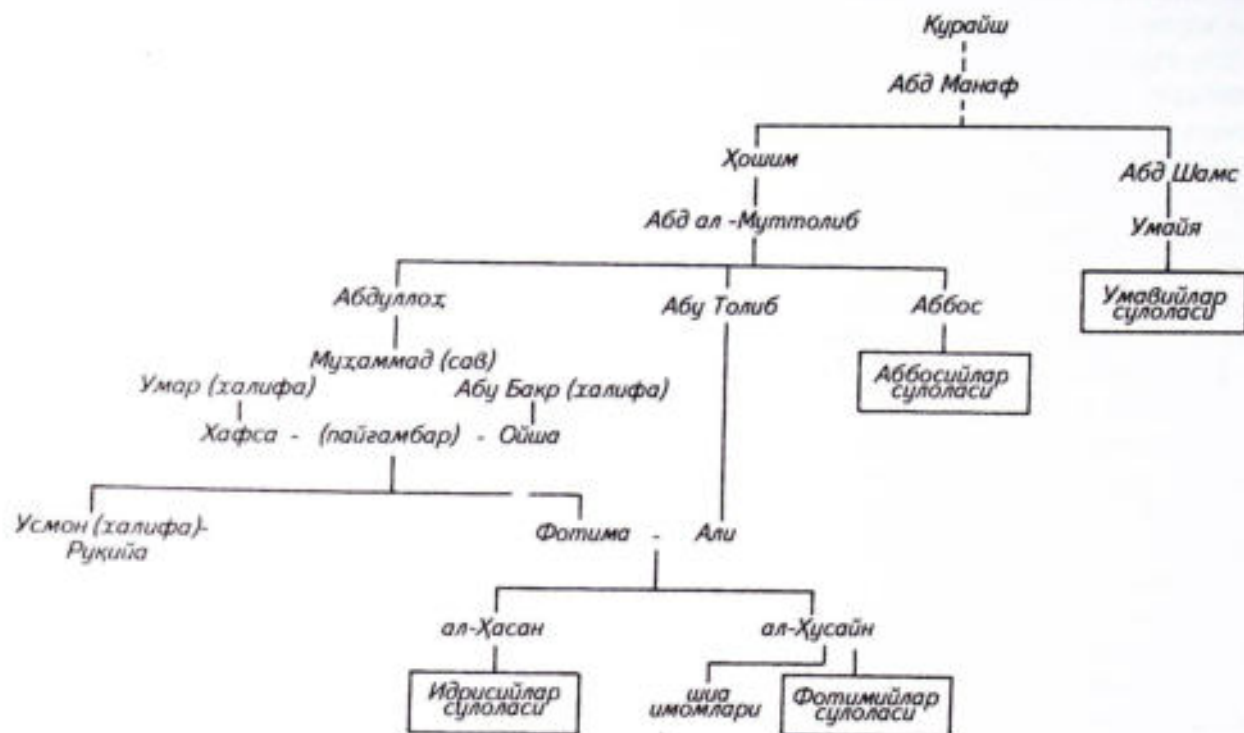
Қурайш

Абд Манаф

Ҳошим

Абд Шамс

Абд ал -Муттолиб

Умайя

Умавийлар сулоласи

Абдуллоҳ

Абу Толиб

Аббос

Муҳаммад (сав)

Умар (халифа)

Абу Бакр (халифа)

Аббосийлар сулоласи

Хафса - (пайғамбар) - Ойша

Усмон (халифа)- Руқийа

Фотима - Али

ал-Ҳасан

ал-Ҳусайн

Идрисийлар сулоласи

шиа имомлари

Фотимийлар сулоласи